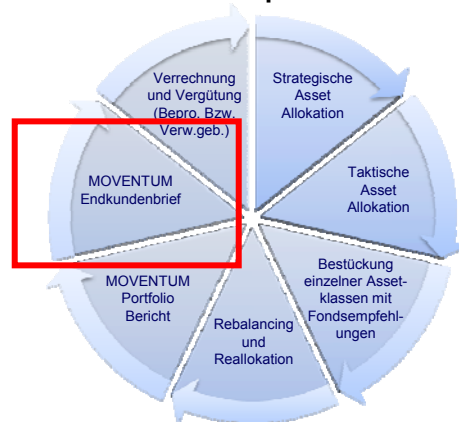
Verrechnung und Vergütung (Bepro. Bzw. Verw.geb.)

Strategische Asset Allokation

Taktische Asset Allokation

Bestückung einzelner Assetklassen mit Fondsempfehlungen

Rebalancing und Reallokation

MOVENTUM Portfolio Bericht

MOVENTUM Endkundenbrief